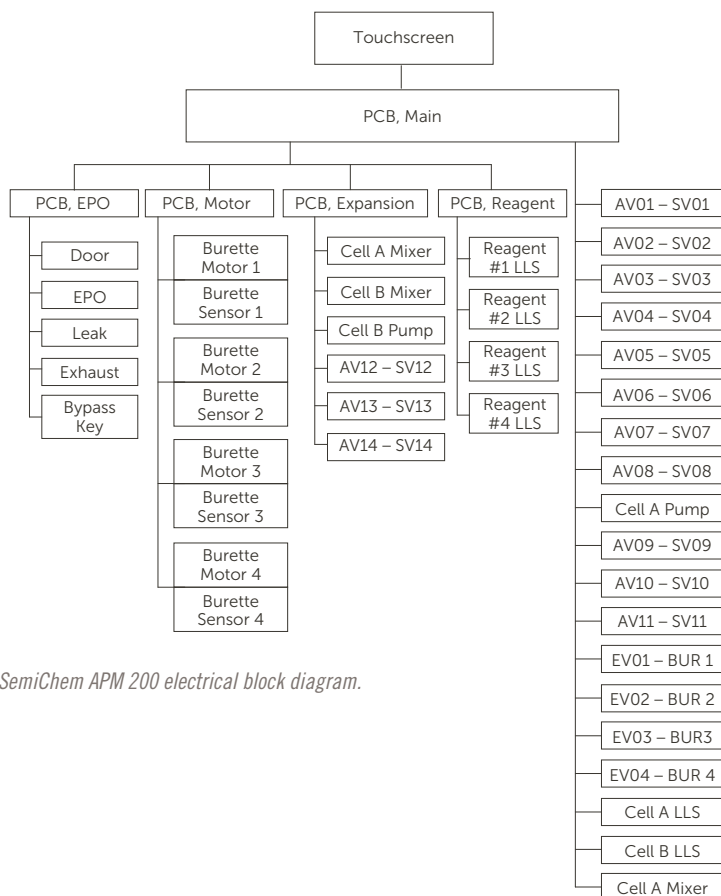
Touchscreen

PCB, Main

PCB, EPO

Door

EPO

Leak

Exhaust

Bypass Key

PCB, Motor

Burette Motor 1

Burette Sensor 1

Burette Motor 2

Burette Sensor 2

Burette Motor 3

Burette Sensor 3

Burette Motor 4

Burette Sensor 4

PCB, Expansion

Cell A Mixer

Cell B Mixer

Cell B Pump

AV12 – SV12

AV13 – SV13

AV14 – SV14

PCB, Reagent

Reagent #1 LLS

Reagent #2 LLS

Reagent #3 LLS

Reagent #4 LLS

AV01 – SV01

AV02 – SV02

AV03 – SV03

AV04 – SV04

AV05 – SV05

AV06 – SV06

AV07 – SV07

AV08 – SV08

Cell A Pump

AV09 – SV09

AV10 – SV10

AV11 – SV11

EV01 – BUR 1

EV02 – BUR 2

EV03 – BUR3

EV04 – BUR 4

Cell A LLS

Cell B LLS

Cell A Mixer

SemiChem APM 200 electrical block diagram.